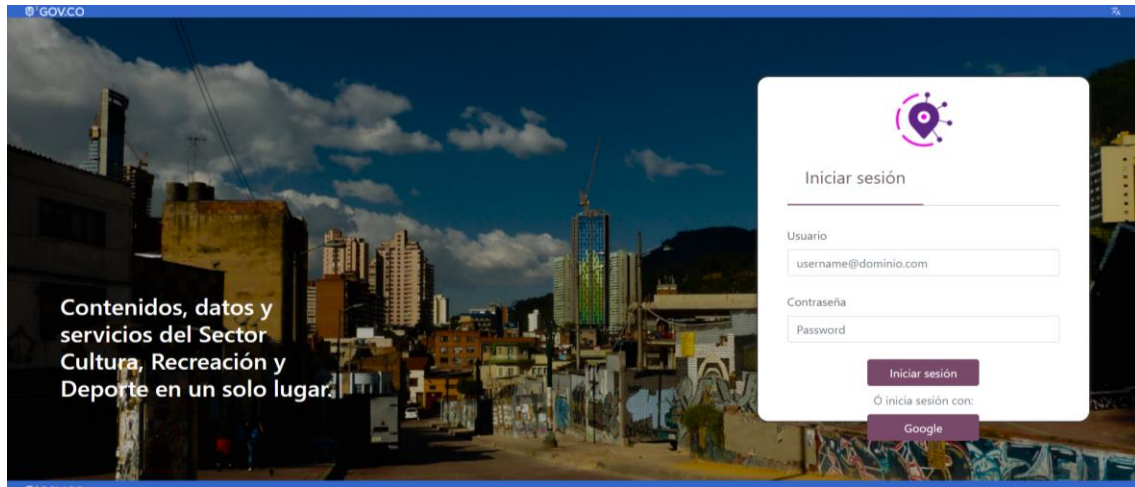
GOV.CO

Contenidos, datos y servicios del Sector Cultura, Recreación y Deporte en un solo lugar.

Iniciar sesión

Usuario

username@dominio.com

Contraseña

Password

Iniciar sesión

Ó inicia sesión con:

Google